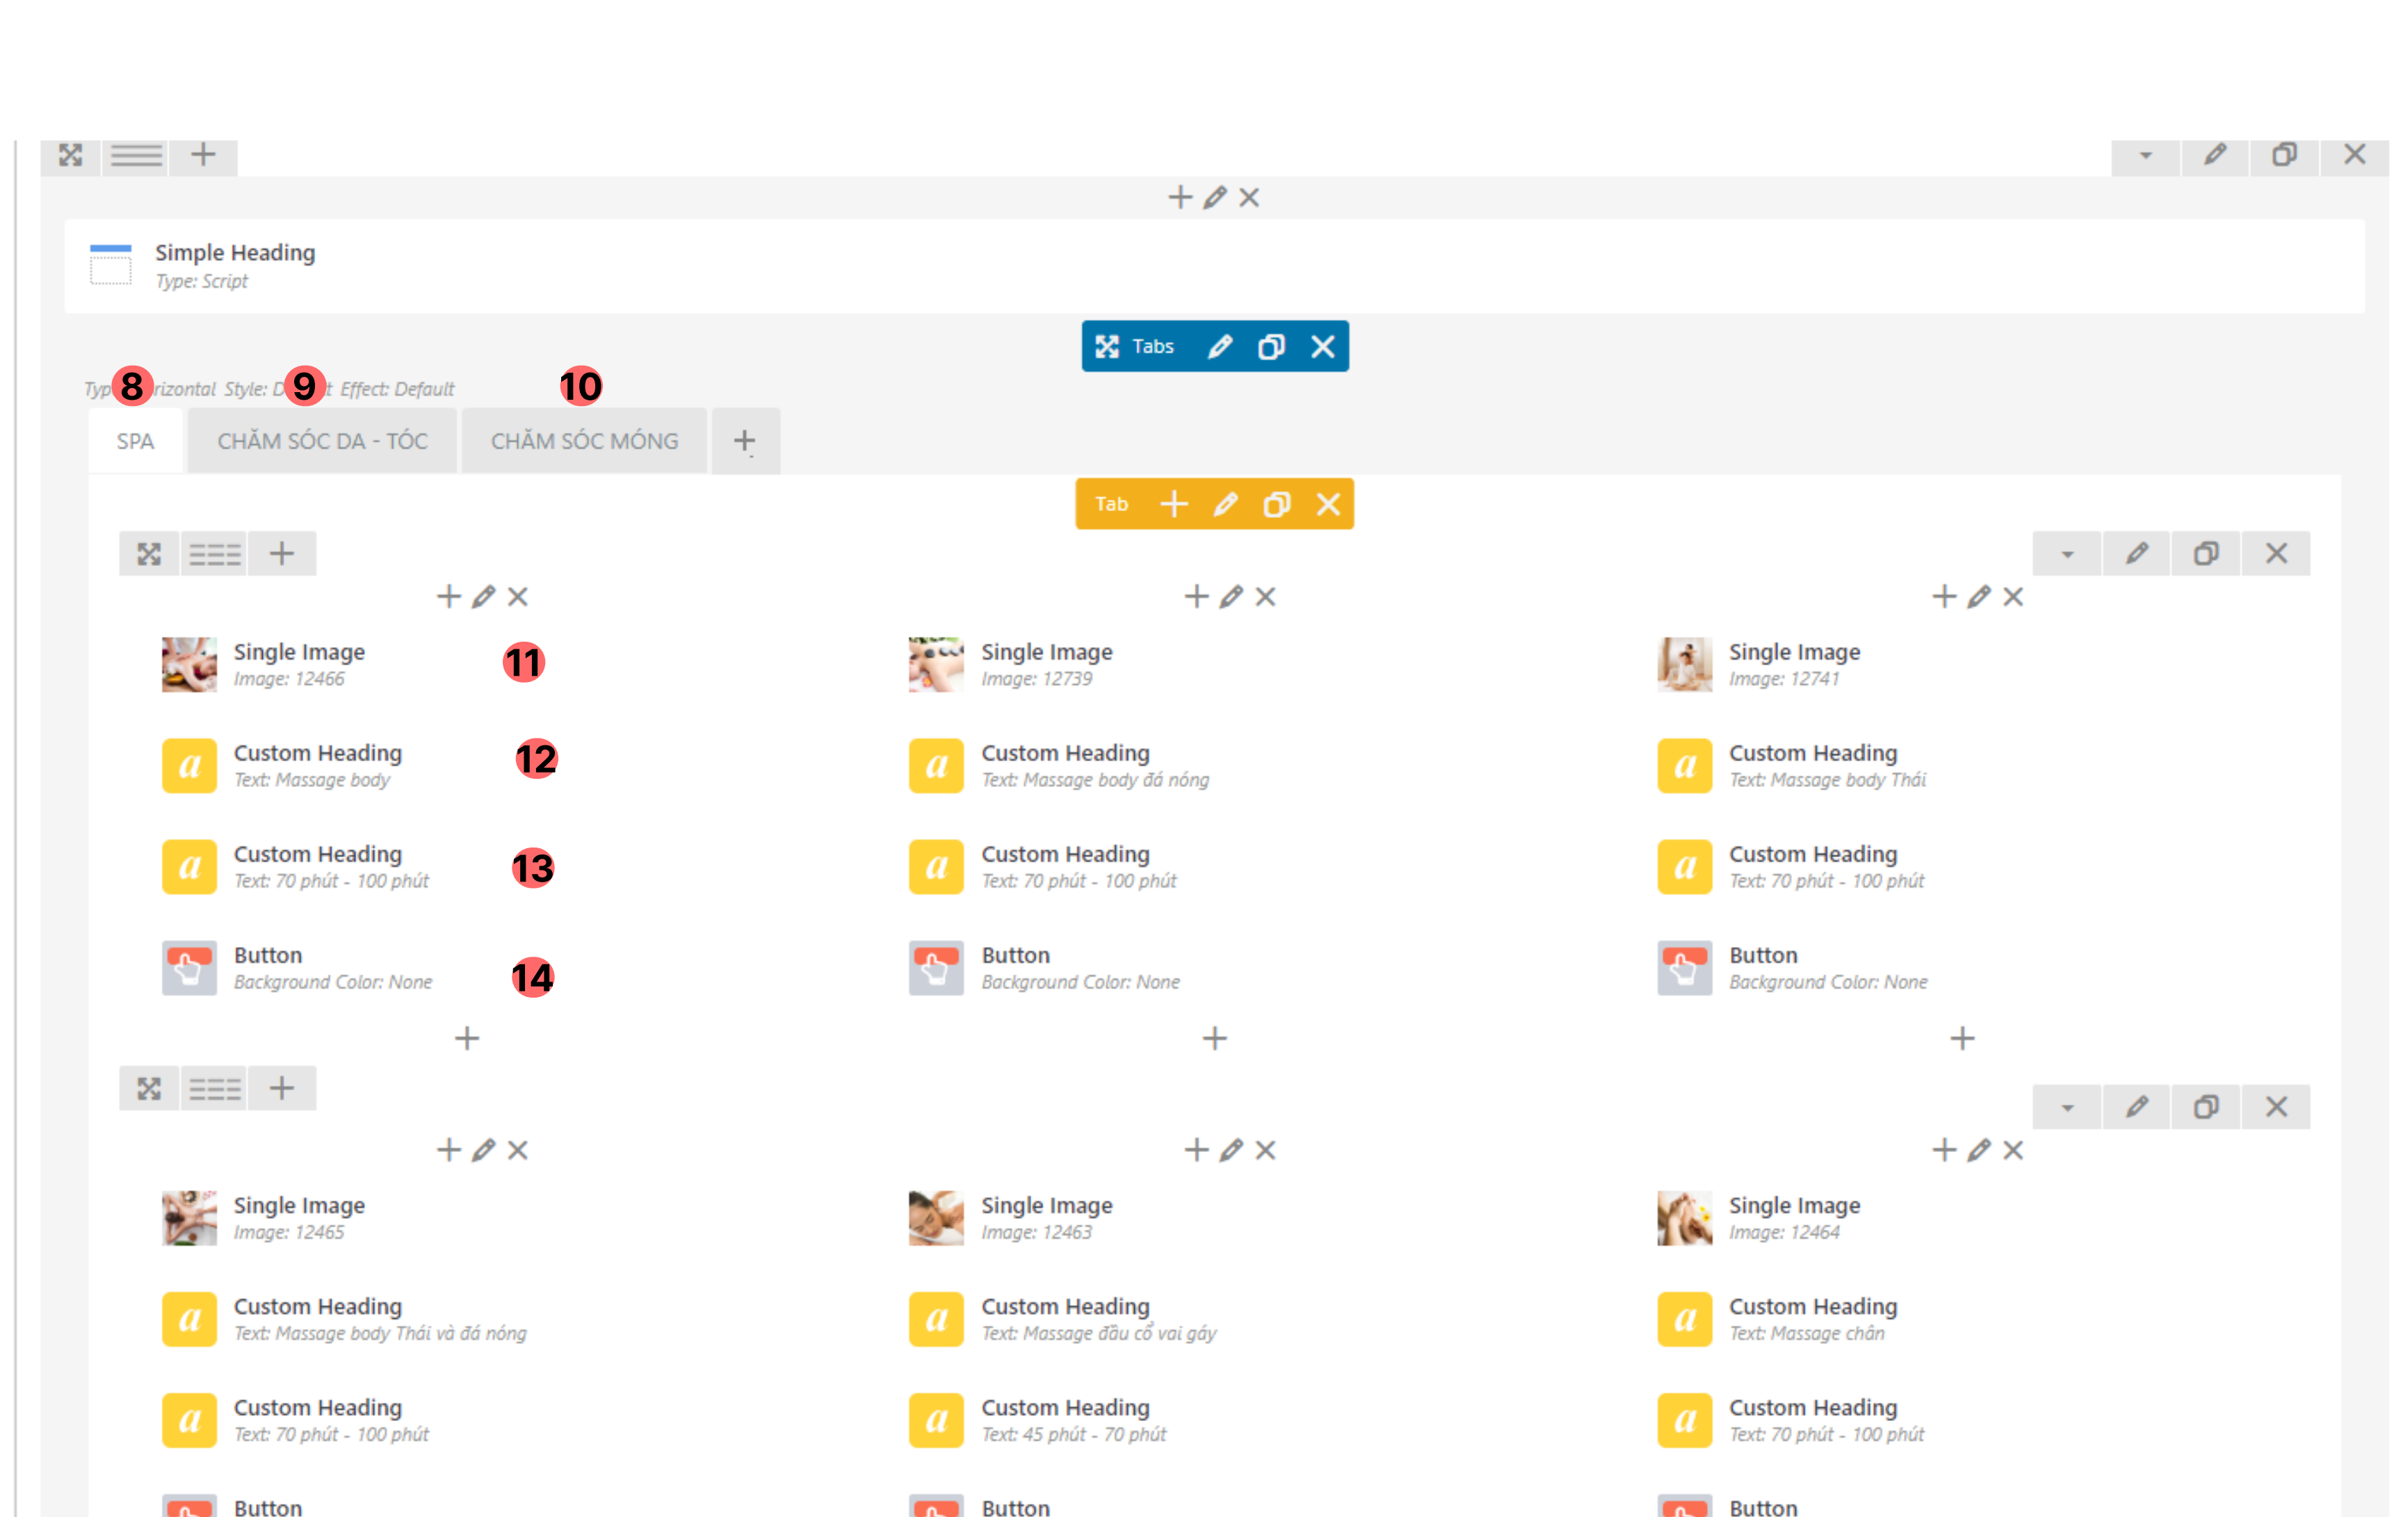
Simple Heading
Type: Script

Tabs

Typ 8 rizontal Style: D 9 t Effect: Default 10

SPA | CHĂM SÓC DA - TÓC | CHĂM SÓC MÓNG | +

Tab

Single Image
Image: 12466
11

Custom Heading
Text: Massage body
12

Custom Heading
Text: 70 phút - 100 phút
13

Button
Background Color: None
14

Single Image
Image: 12739

Custom Heading
Text: Massage body đá nóng

Custom Heading
Text: 70 phút - 100 phút

Button
Background Color: None

Single Image
Image: 12741

Custom Heading
Text: Massage body Thái

Custom Heading
Text: 70 phút - 100 phút

Button
Background Color: None

Single Image
Image: 12465

Custom Heading
Text: Massage body Thái và đá nóng

Custom Heading
Text: 70 phút - 100 phút

Button

Single Image
Image: 12463

Custom Heading
Text: Massage đầu cổ vai gáy

Custom Heading
Text: 45 phút - 70 phút

Button

Single Image
Image: 12464

Custom Heading
Text: Massage chân

Custom Heading
Text: 70 phút - 100 phút

Button